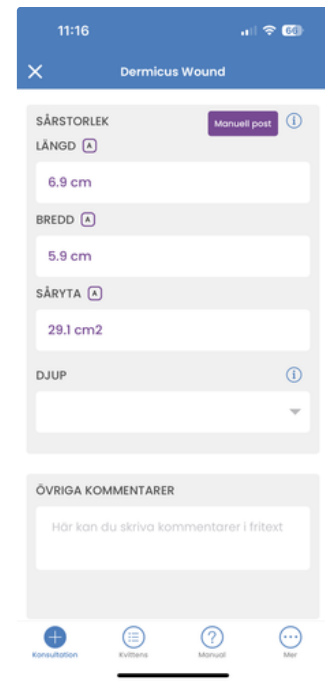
11:16

64

Dermicus Wound

SÅRSTORLEK

Manuell post

LÄNGD A

6.9 cm

BREDD A

5.9 cm

SÅRYTA A

29.1 cm2

DJUP

ÖVRIGA KOMMENTARER

Här kan du skriva kommentarer i fritext

Konsultation

Kvittens

Manual

Mer